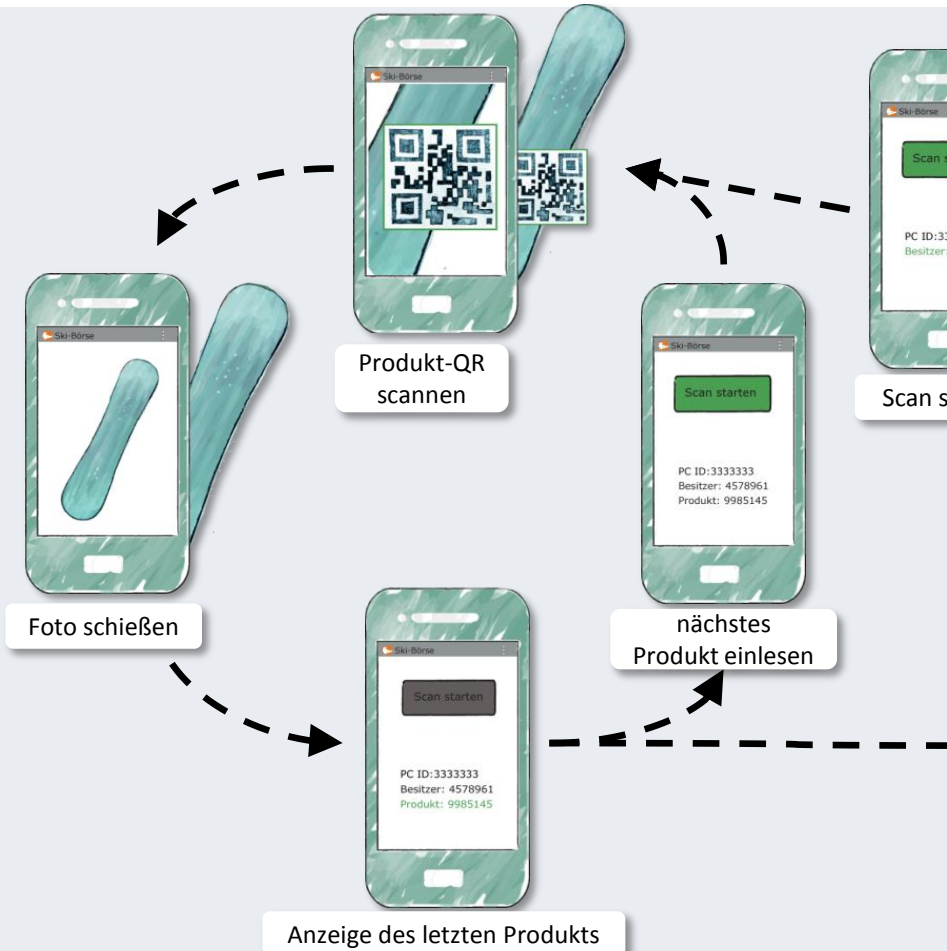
Ski-Börse

Produkt-QR scannen

Ski-Börse

Scan s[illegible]

PC ID:33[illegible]
Besitzer:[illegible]

Scan s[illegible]

Ski-Börse

Foto schießen

Ski-Börse

Scan starten

PC ID:3333333
Besitzer: 4578961
Produkt: 9985145

nächstes Produkt einlesen

Ski-Börse

Scan starten

PC ID:3333333
Besitzer: 4578961
Produkt: 9985145

Anzeige des letzten Produkts